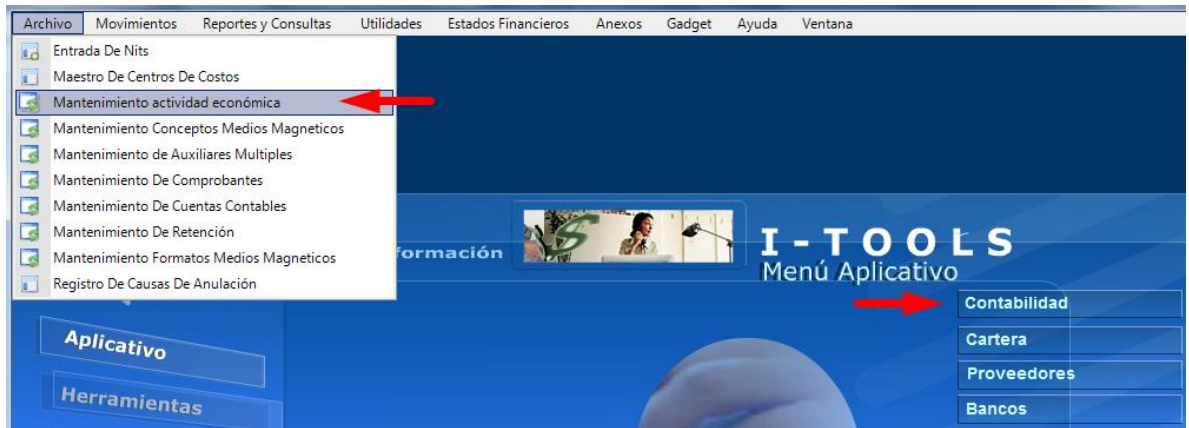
Archivo Movimientos Reportes y Consultas Utilidades Estados Financieros Anexos Gadget Ayuda Ventana

Entrada De Nits
Maestro De Centros De Costos
Mantenimiento actividad económica
Mantenimiento Conceptos Medios Magneticos
Mantenimiento de Auxiliares Multiples
Mantenimiento De Comprobantes
Mantenimiento De Cuentas Contables
Mantenimiento De Retención
Mantenimiento Formatos Medios Magneticos
Registro De Causas De Anulación

formación

I-TOOLS
Menú Aplicativo

Contabilidad
Cartera
Proveedores
Bancos

Aplicativo
Herramientas